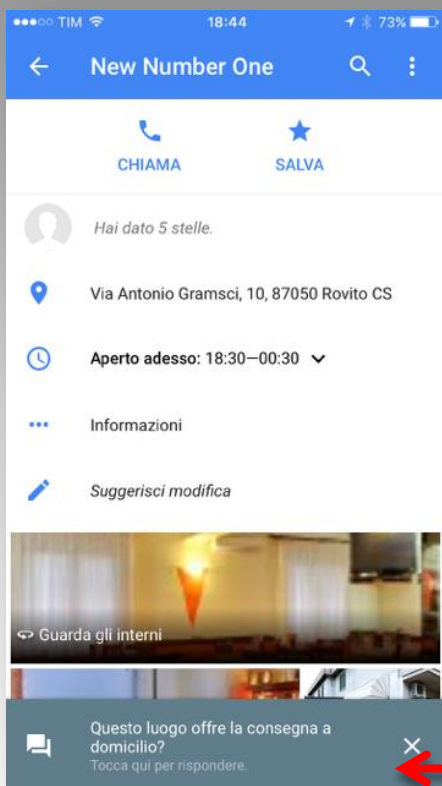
●●●○○ TIM 18:44 73%

New Number One

CHIAMA

SALVA

Hai dato 5 stelle.

Via Antonio Gramsci, 10, 87050 Rovito CS

Aperto adesso: 18:30—00:30

Informazioni

Suggerisci modifica

Guarda gli interni

Questo luogo offre la consegna a domicilio?
Tocca qui per rispondere.